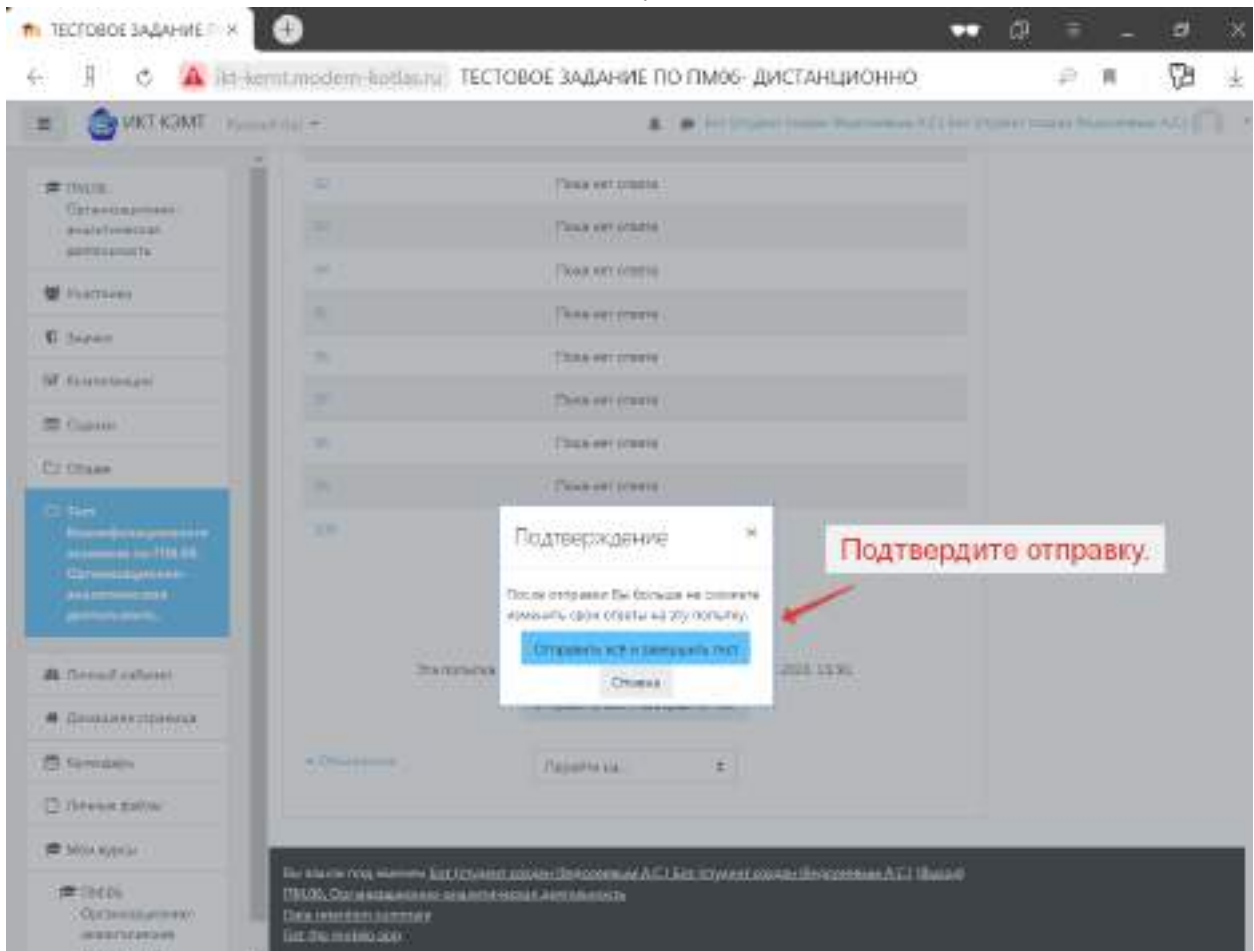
ТЕСТОВОЕ ЗАДАНИЕ П ×

ikt-kemt.modern-kotlas.ru ТЕСТОВОЕ ЗАДАНИЕ ПО ПМ06- ДИСТАНЦИОННО

ИКТ КЭМТ Русский (ru)

ПМ.06. Организационно-аналитическая деятельность

Участники

Значки

Компетенции

Оценки

Общее

Тест Квалификационного экзамена по ПМ.06 Организационно-аналитическая деятельность

Личный кабинет

Домашняя страница

Календарь

Личные файлы

Мои курсы

ПМ.06. Организационно-аналитическая

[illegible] Пока нет ответа
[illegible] Пока нет ответа
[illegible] Пока нет ответа
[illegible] Пока нет ответа
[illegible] Пока нет ответа
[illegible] Пока нет ответа
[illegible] Пока нет ответа
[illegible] Пока нет ответа
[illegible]

Подтверждение ×

После отправки Вы больше не сможете изменить свои ответы на эту попытку.

Отправить всё и завершить тест

Отмена

Эта попытка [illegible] 2020, 13:30

Подтвердите отправку.

Перейти на...

Вы зашли под именем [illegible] (Выход)
ПМ.06. Организационно-аналитическая деятельность
Data retention summary
Get the mobile app